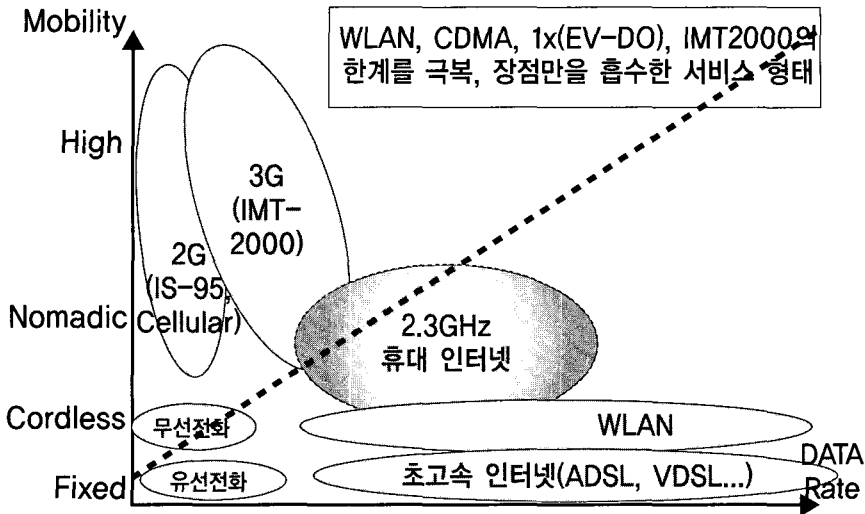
Mobility

WLAN, CDMA, 1x(EV-DO), IMT2000의 한계를 극복, 장점만을 흡수한 서비스 형태

High

3G (IMT-2000)

2G (IS-95, Cellular)

Nomadic

2.3GHz 휴대 인터넷

Cordless

무선전화

WLAN

Fixed

유선전화

초고속 인터넷(ADSL, VDSL...)

DATA Rate